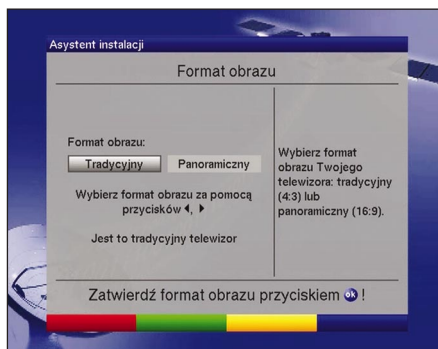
Asystent instalacji

Format obrazu

Format obrazu:

Tradycyjny Panoramiczny

Wybierz format obrazu za pomocą przycisków ◀, ▶

Jest to tradycyjny telewizor

Wybierz format obrazu Twojego telewizora: tradycyjny (4:3) lub panoramiczny (16:9).

Zatwierdź format obrazu przyciskiem ok !